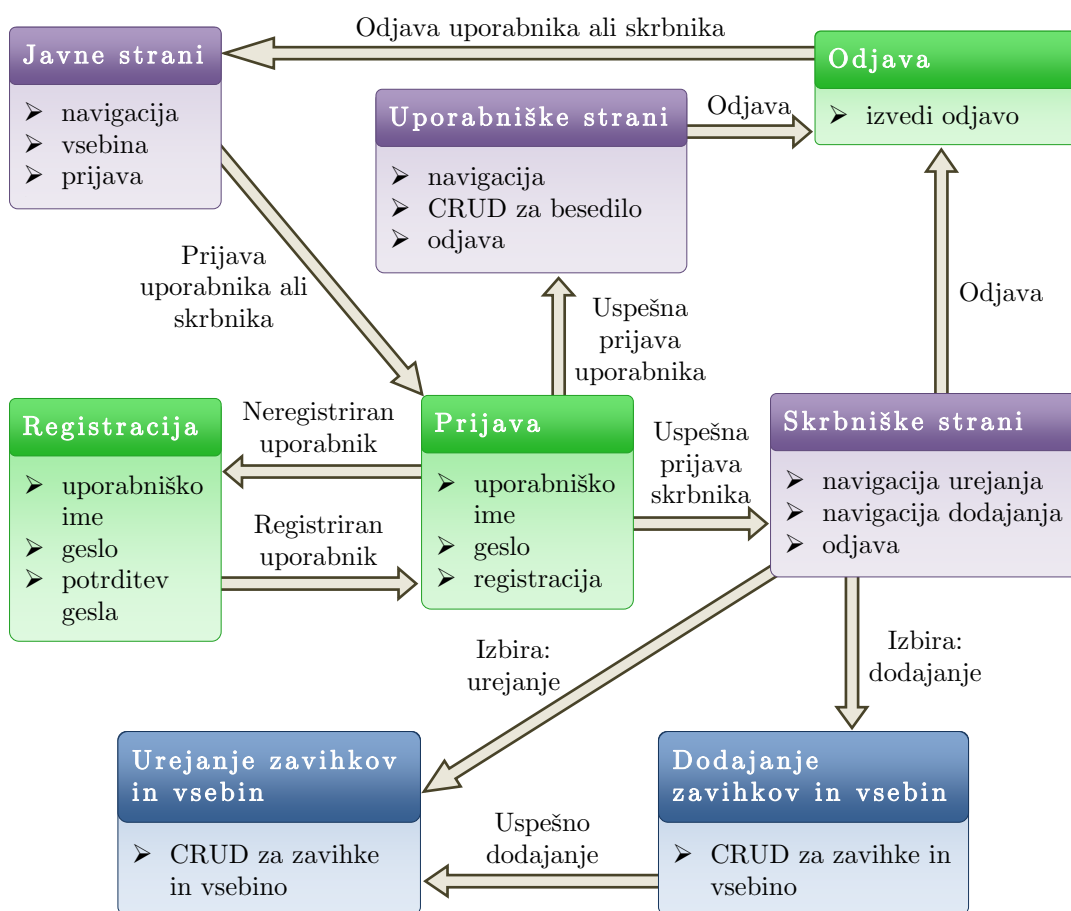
Odjava uporabnika ali skrbnika

Javne strani
➢ navigacija
➢ vsebina
➢ prijava

Odjava
➢ izvedi odjavo

Uporabniške strani
➢ navigacija
➢ CRUD za besedilo
➢ odjava

Odjava

Prijava uporabnika ali skrbnika

Uspešna prijava uporabnika

Odjava

Registracija
➢ uporabniško ime
➢ geslo
➢ potrditev gesla

Neregistriran uporabnik

Registriran uporabnik

Prijava
➢ uporabniško ime
➢ geslo
➢ registracija

Uspešna prijava skrbnika

Skrbniške strani
➢ navigacija urejanja
➢ navigacija dodajanja
➢ odjava

Izbira: urejanje

Izbira: dodajanje

Urejanje zavihkov in vsebin
➢ CRUD za zavihke in vsebino

Uspešno dodajanje

Dodajanje zavihkov in vsebin
➢ CRUD za zavihke in vsebino